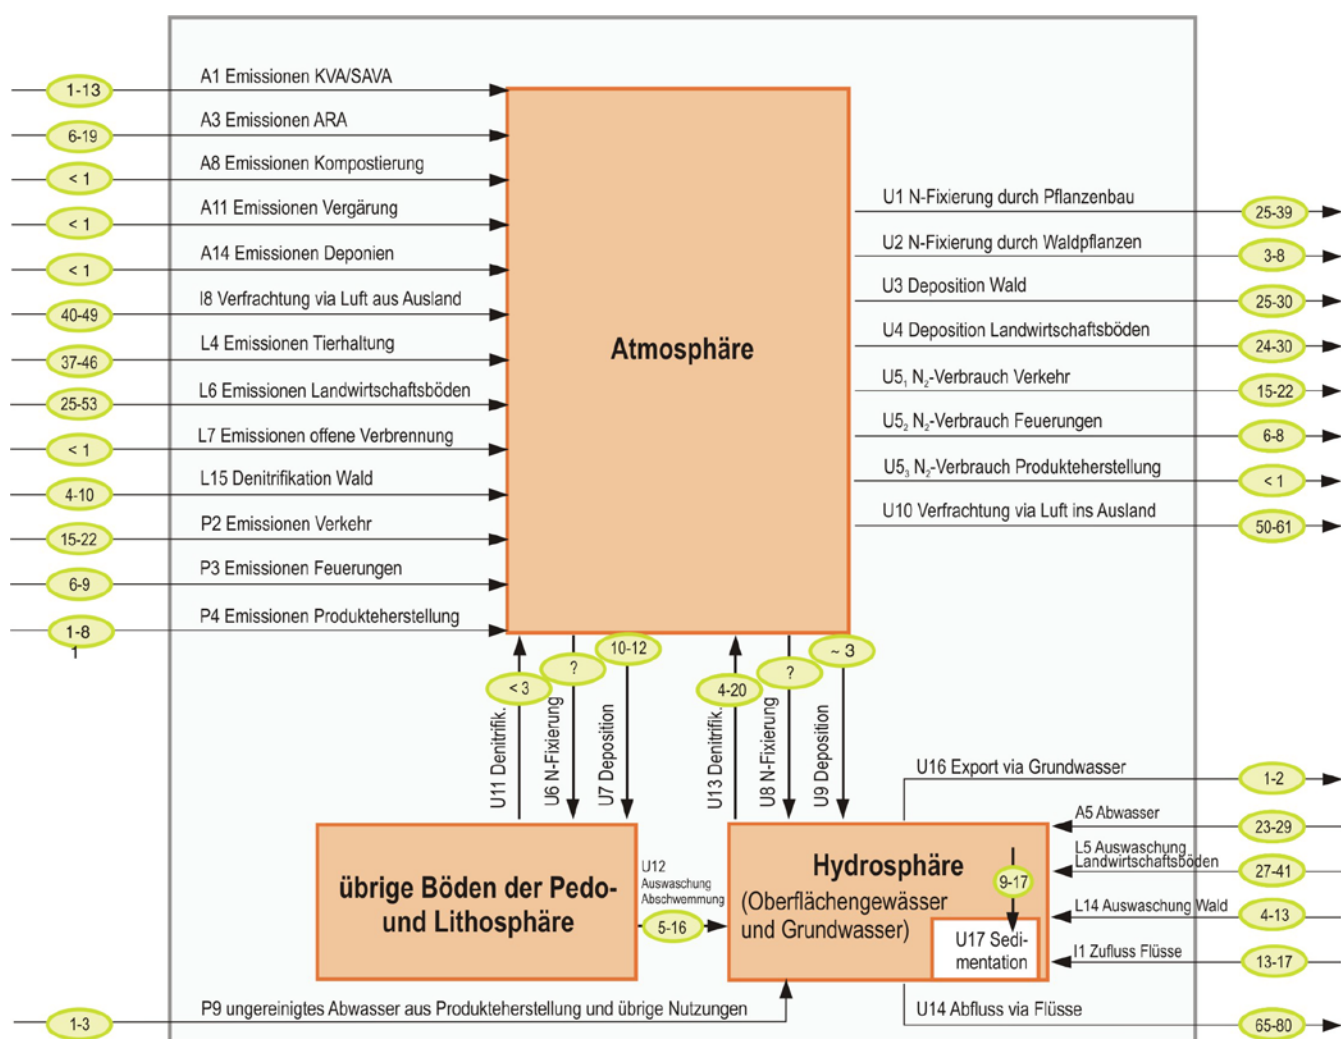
1-13
A1 Emissionen KVA/SAVA
6-19
A3 Emissionen ARA
< 1
A8 Emissionen Kompostierung
< 1
A11 Emissionen Vergärung
< 1
A14 Emissionen Deponien
40-49
I8 Verfrachtung via Luft aus Ausland
37-46
L4 Emissionen Tierhaltung
25-53
L6 Emissionen Landwirtschaftsböden
< 1
L7 Emissionen offene Verbrennung
4-10
L15 Denitrifikation Wald
15-22
P2 Emissionen Verkehr
6-9
P3 Emissionen Feuerungen
1-8
P4 Emissionen Produkteherstellung
1

Atmosphäre

U1 N-Fixierung durch Pflanzenbau
25-39
U2 N-Fixierung durch Waldpflanzen
3-8
U3 Deposition Wald
25-30
U4 Deposition Landwirtschaftsböden
24-30
U5$_1$ N$_2$-Verbrauch Verkehr
15-22
U5$_2$ N$_2$-Verbrauch Feuerungen
6-8
U5$_3$ N$_2$-Verbrauch Produkteherstellung
< 1
U10 Verfrachtung via Luft ins Ausland
50-61

< 3
U11 Denitrifik.
?
U6 N-Fixierung
10-12
U7 Deposition
4-20
U13 Denitrifik.
?
U8 N-Fixierung
~ 3
U9 Deposition

U16 Export via Grundwasser
1-2
A5 Abwasser
23-29
L5 Auswaschung Landwirtschaftsböden
27-41
L14 Auswaschung Wald
4-13
I1 Zufluss Flüsse
13-17

übrige Böden der Pedo- und Lithosphäre

U12 Auswaschung Abschwemmung
5-16

Hydrosphäre (Oberflächengewässer und Grundwasser)
9-17
U17 Sedimentation

1-3
P9 ungereinigtes Abwasser aus Produkteherstellung und übrige Nutzungen
U14 Abfluss via Flüsse
65-80